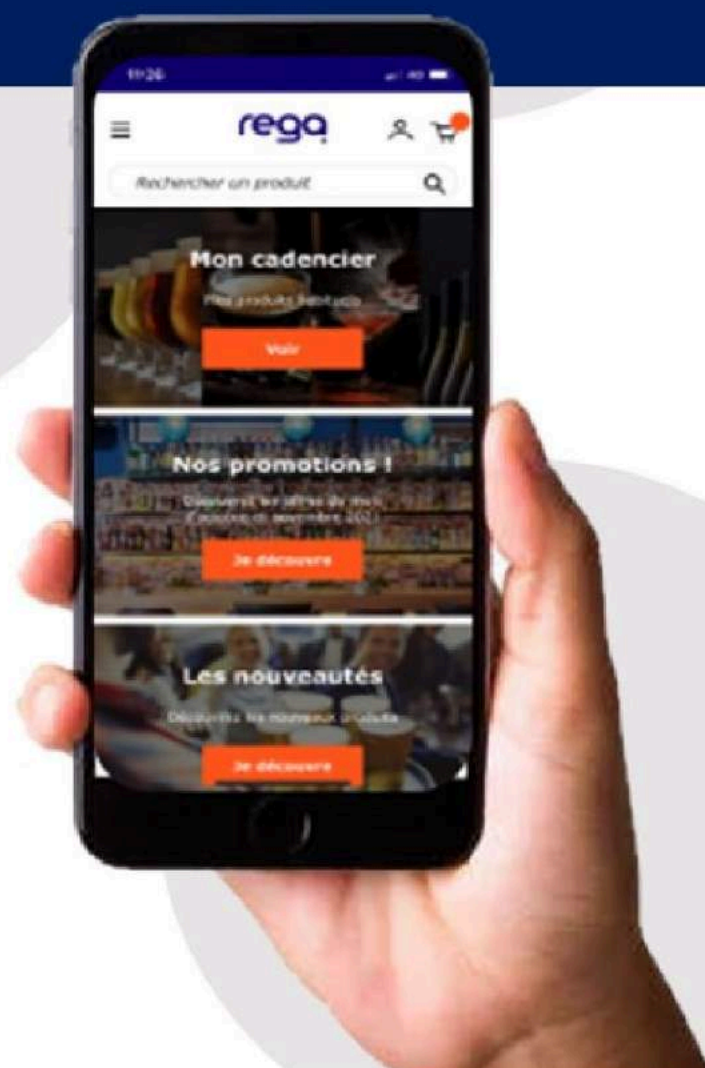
11:26

rega

Rechercher un produit

Mon cadencier

Mes produits habituels

Voir

Nos promotions !

Découvrez les offres du mois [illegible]

Je découvre

Les nouveautés

Découvrez les nouveaux produits

Je découvre